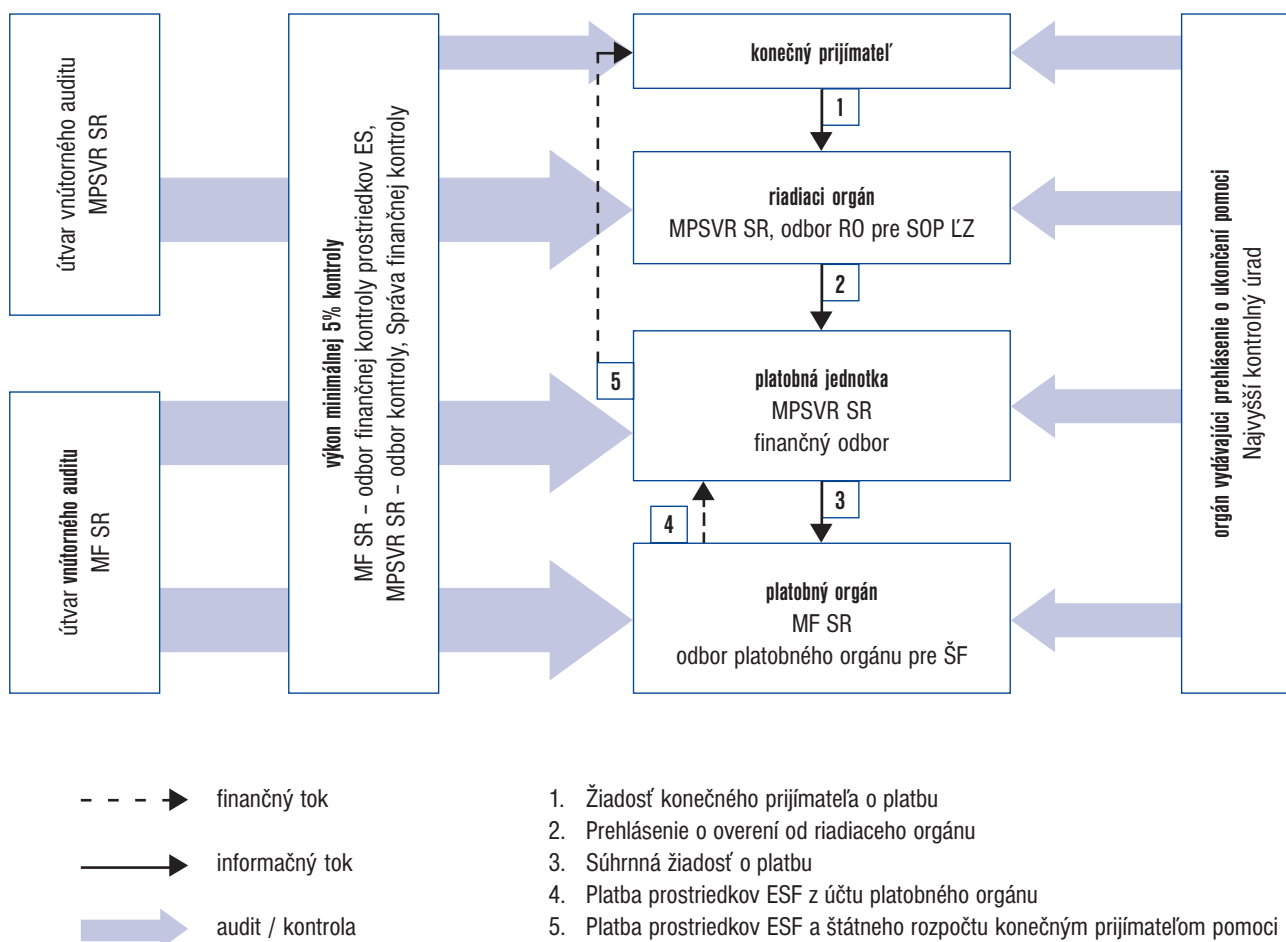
útvar vnútorného auditu MPSVR SR

útvar vnútorného auditu MF SR

výkon minimálnej 5% kontroly
MF SR – odbor finančnej kontroly prostriedkov ES, MPSVR SR – odbor kontroly, Správa finančnej kontroly

konečný prijímateľ

1

riadiaci orgán
MPSVR SR, odbor RO pre SOP ĽZ

2

5

platobná jednotka
MPSVR SR
finančný odbor

3

4

platobný orgán
MF SR
odbor platobného orgánu pre ŠF

orgán vydávajúci prehlásenie o ukončení pomoci
Najvyšší kontrolný úrad

finančný tok

informačný tok

audit / kontrola

1. Žiadosť konečného prijímateľa o platbu
2. Prehlásenie o overení od riadiaceho orgánu
3. Súhrnná žiadosť o platbu
4. Platba prostriedkov ESF z účtu platobného orgánu
5. Platba prostriedkov ESF a štátneho rozpočtu konečným prijímateľom pomoci